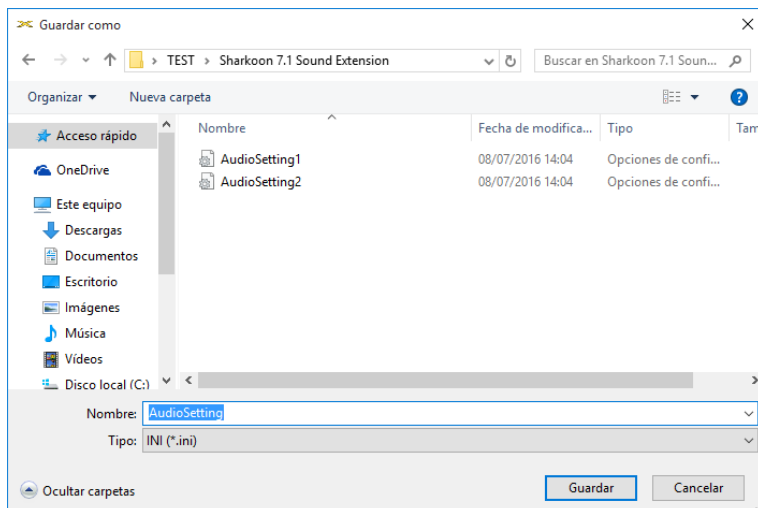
Guardar como

TEST › Sharkoon 7.1 Sound Extension

Buscar en Sharkoon 7.1 Soun...

Organizar ▾ Nueva carpeta

Acceso rápido
OneDrive
Este equipo
Descargas
Documentos
Escritorio
Imágenes
Música
Vídeos
Disco local (C:)

| Nombre | Fecha de modifica... | Tipo | Tam |
|---|---|---|---|
| AudioSetting1 | 08/07/2016 14:04 | Opciones de confi... | |
| AudioSetting2 | 08/07/2016 14:04 | Opciones de confi... | |

Nombre: AudioSetting
Tipo: INI (*.ini)

Ocultar carpetas

Guardar Cancelar